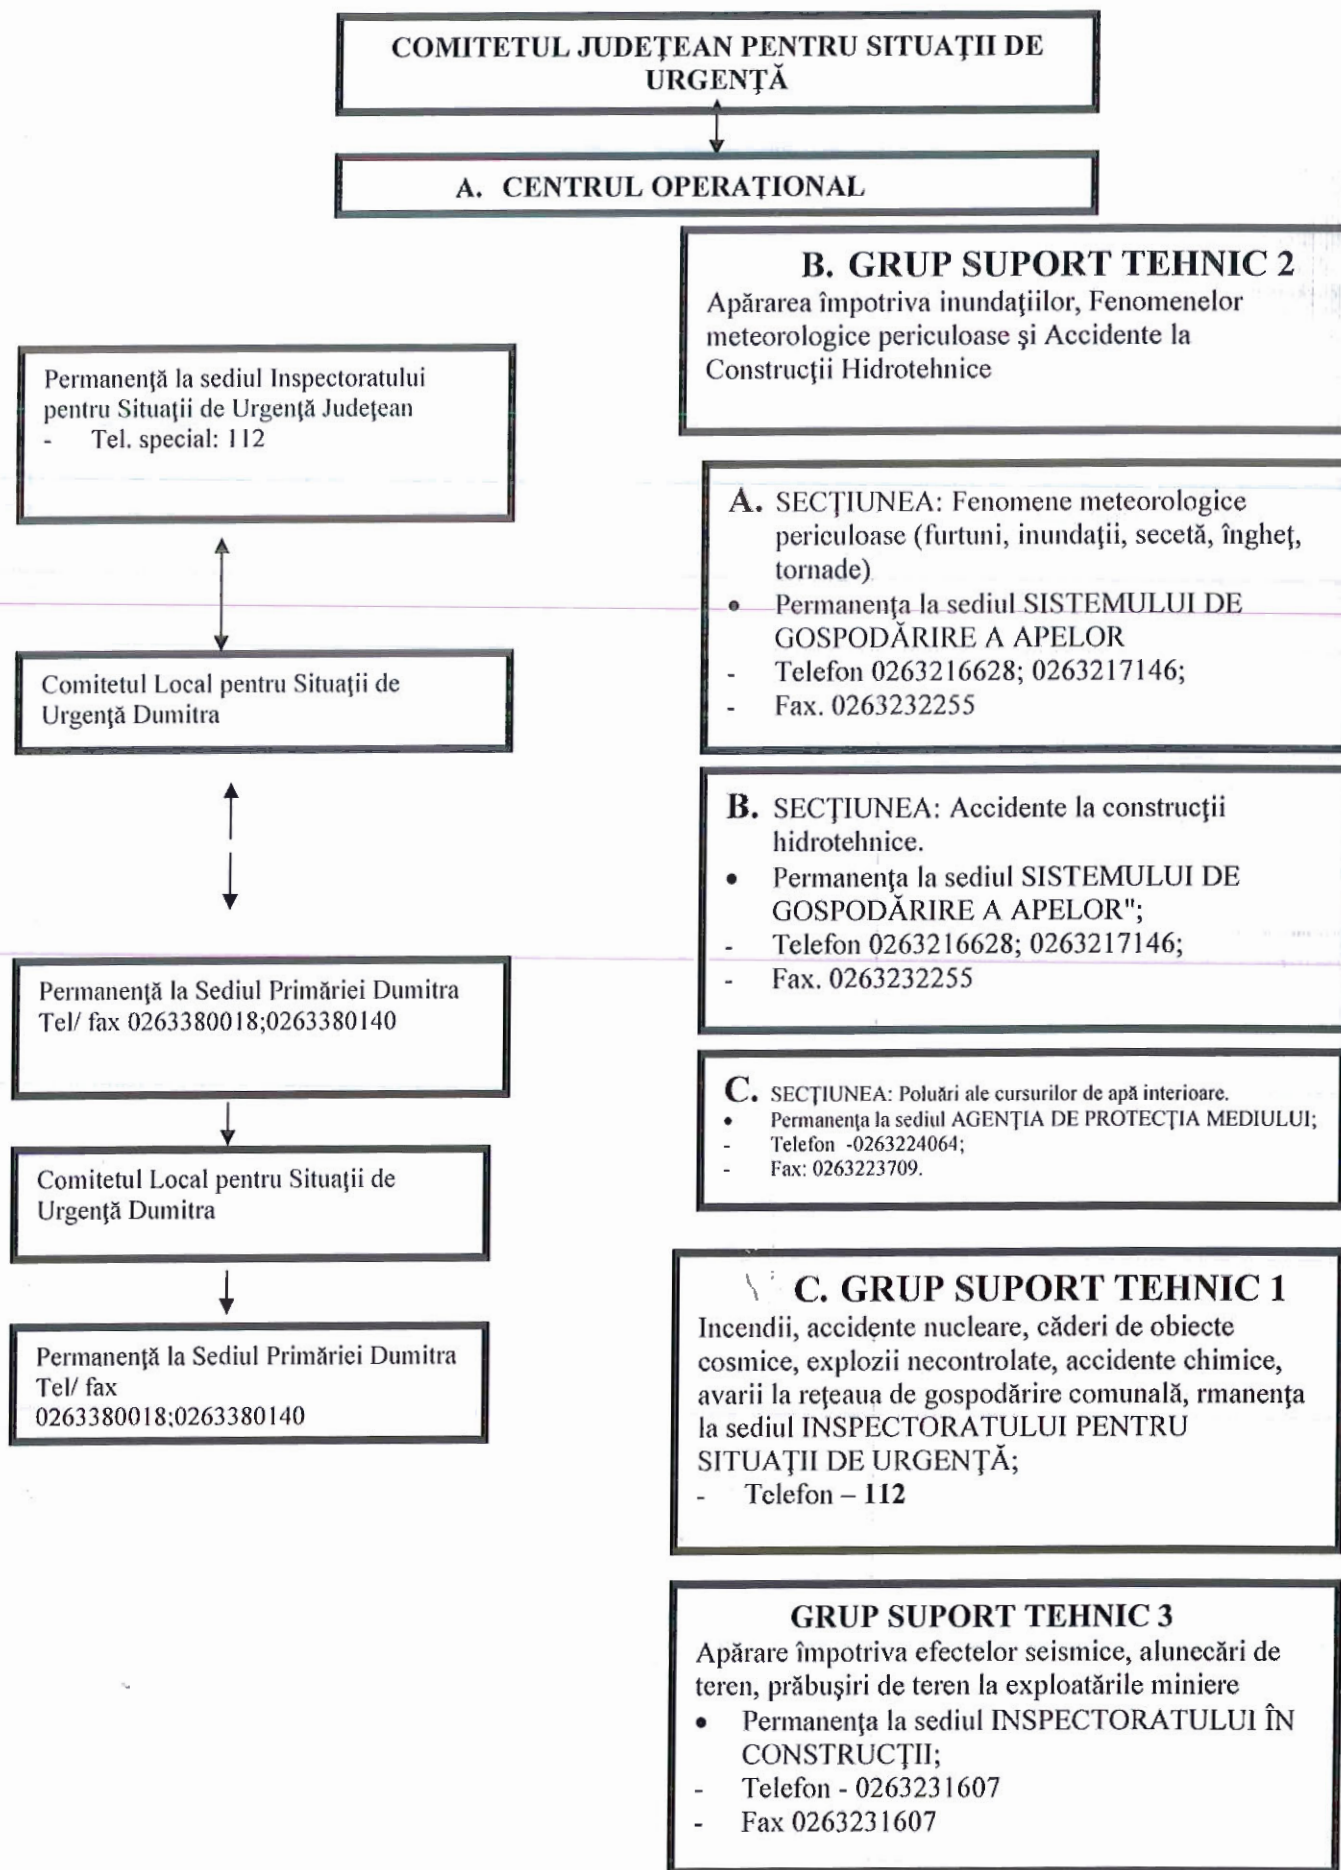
COMITETUL JUDEŢEAN PENTRU SITUAŢII DE URGENŢĂ

A. CENTRUL OPERAŢIONAL

B. GRUP SUPORT TEHNIC 2
Apărarea împotriva inundaţiilor, Fenomenelor meteorologice periculoase şi Accidente la Construcţii Hidrotehnice

Permanenţă la sediul Inspectoratului pentru Situaţii de Urgenţă Judeţean
- Tel. special: 112

Comitetul Local pentru Situaţii de Urgenţă Dumitra

Permanenţă la Sediul Primăriei Dumitra
Tel/ fax 0263380018;0263380140

Comitetul Local pentru Situaţii de Urgenţă Dumitra

Permanenţă la Sediul Primăriei Dumitra
Tel/ fax
0263380018;0263380140

A. SECŢIUNEA: Fenomene meteorologice periculoase (furtuni, inundaţii, secetă, îngheţ, tornade)
• Permanenţa la sediul SISTEMULUI DE GOSPODĂRIRE A APELOR
- Telefon 0263216628; 0263217146;
- Fax. 0263232255

B. SECŢIUNEA: Accidente la construcţii hidrotehnice.
• Permanenţa la sediul SISTEMULUI DE GOSPODĂRIRE A APELOR";
- Telefon 0263216628; 0263217146;
- Fax. 0263232255

C. SECŢIUNEA: Poluări ale cursurilor de apă interioare.
• Permanenţa la sediul AGENŢIA DE PROTECŢIA MEDIULUI;
- Telefon -0263224064;
- Fax: 0263223709.

C. GRUP SUPORT TEHNIC 1
Incendii, accidente nucleare, căderi de obiecte cosmice, explozii necontrolate, accidente chimice, avarii la reţeaua de gospodărire comunală, rmanenţa la sediul INSPECTORATULUI PENTRU SITUAŢII DE URGENŢĂ;
- Telefon – 112

GRUP SUPORT TEHNIC 3
Apărare împotriva efectelor seismice, alunecări de teren, prăbuşiri de teren la exploatările miniere
• Permanenţa la sediul INSPECTORATULUI ÎN CONSTRUCŢII;
- Telefon - 0263231607
- Fax 0263231607